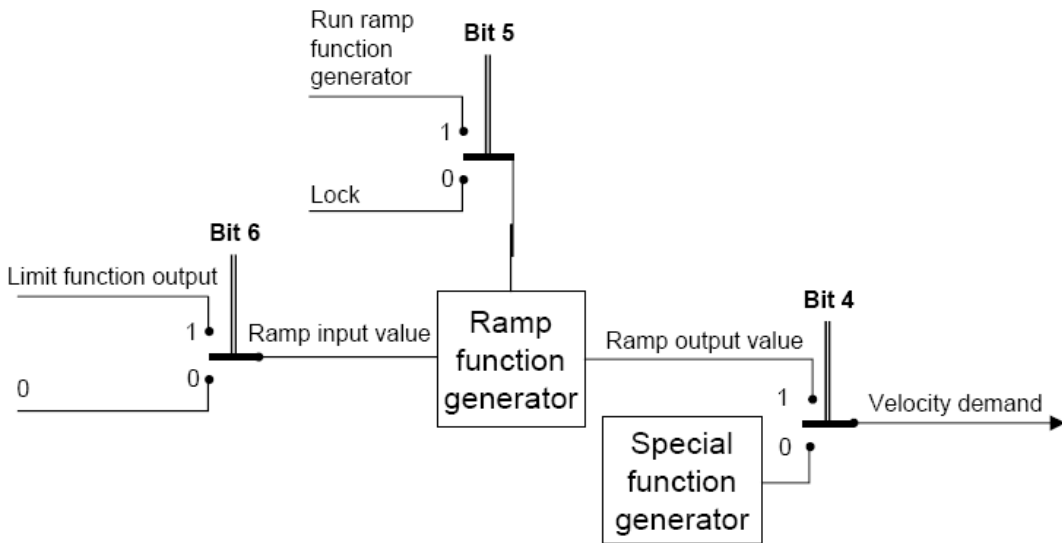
Run ramp function generator

Bit 5

1

0

Lock

Bit 6

Limit function output

1

0

0

Ramp input value

Ramp function generator

Ramp output value

Bit 4

1

0

Velocity demand

Special function generator